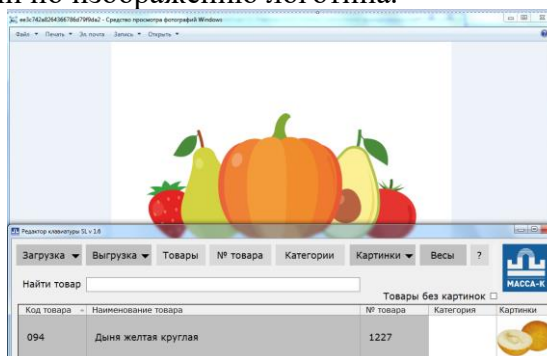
ли не изображение логотипа.

ee3c742a8264366786d79f9da2 - Средство просмотра фотографий Windows

Файл ▾ Печать ▾ Эл. почта Запись ▾ Открыть ▾

Редактор клавиатуры SL v 1.6

Загрузка ▾ Выгрузка ▾ Товары № товара Категории Картинки ▾ Весы ?

МАССА-К

Найти товар

Товары без картинок ☐

| Код товара | Наименование товара | № товара | Категория | Картинки |
|---|---|---|---|---|
| 094 | Дыня желтая круглая | 1227 | | |